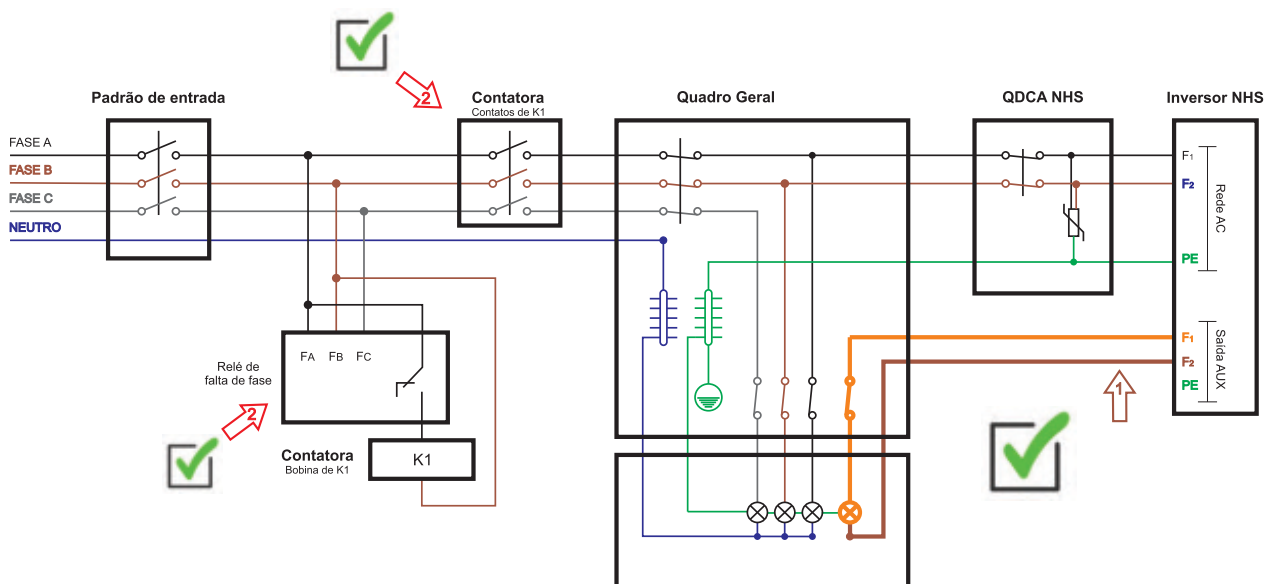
Padrão de entrada

2

Contatora
Contatos de K1

Quadro Geral

QDCA NHS

Inversor NHS

FASE A
FASE B
FASE C
NEUTRO

F₁
F₂
PE
Rede AC

F₁
F₂
PE
Saída AUX

1

FA FB FC

Relé de falta de fase

2

Contatora
Bobina de K1

K1